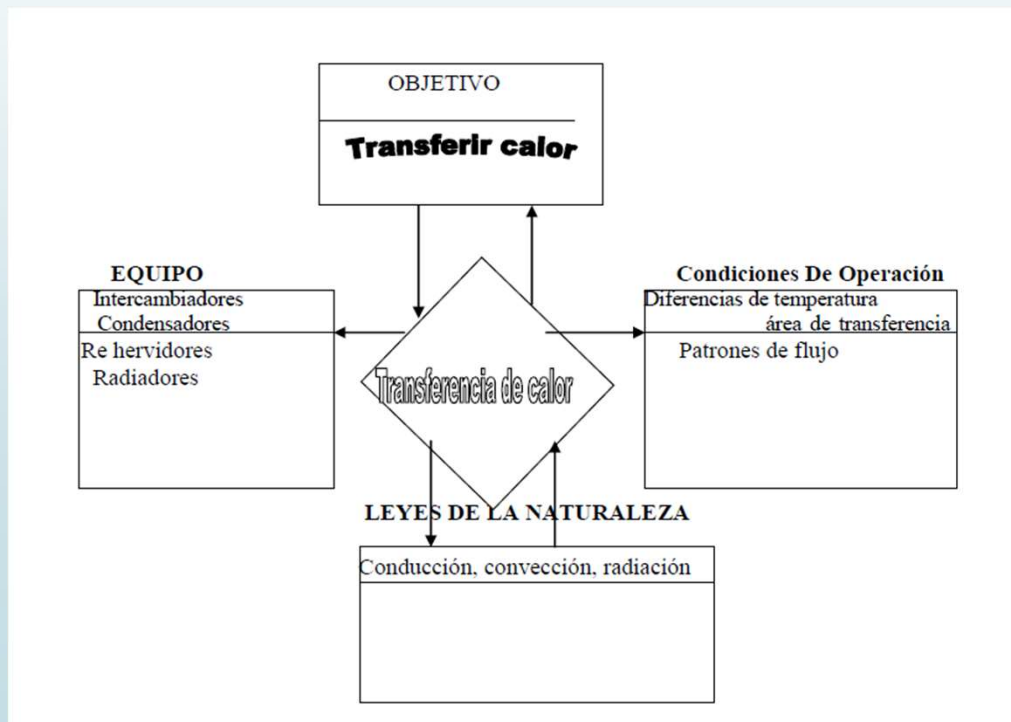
OBJETIVO

Transferir calor

EQUIPO

Intercambiadores
Condensadores
Re hervidores
Radiadores

Transferencia de calor

Condiciones De Operación

Diferencias de temperatura
área de transferencia
Patrones de flujo

LEYES DE LA NATURALEZA

Conducción, convección, radiación